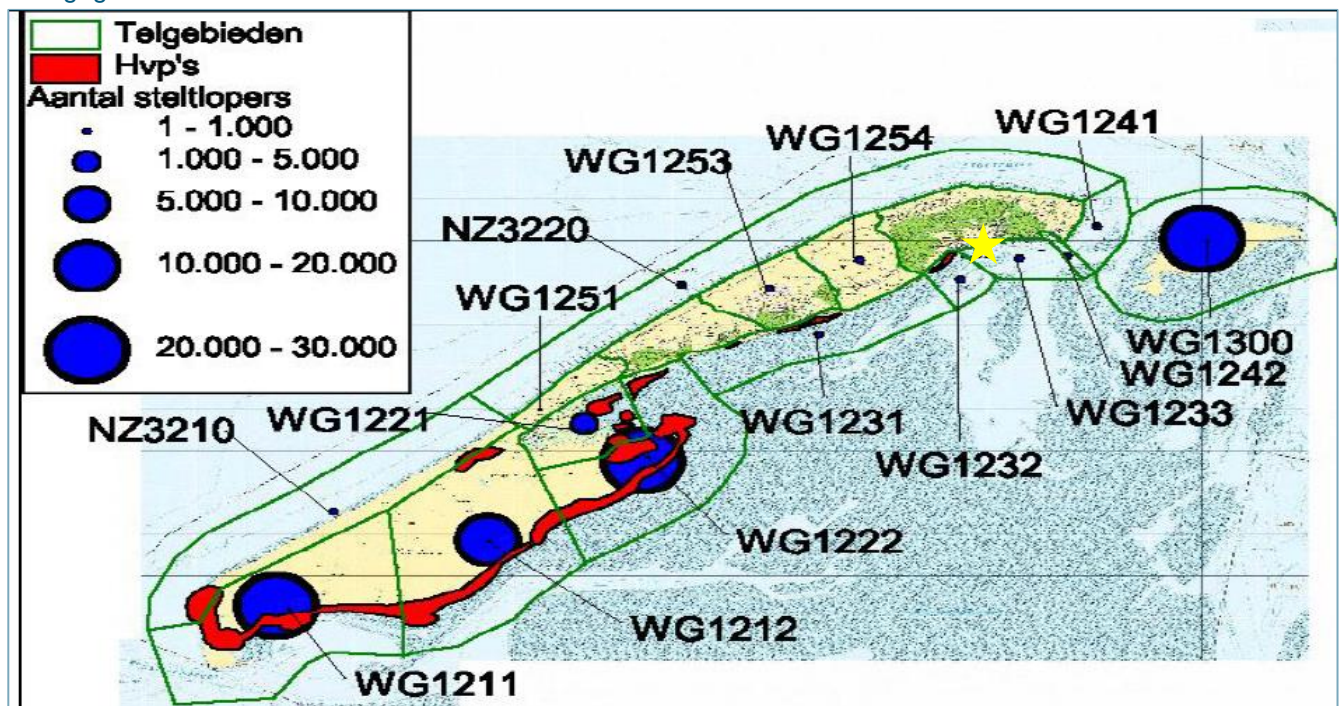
Telgebieden
Hvp's
Aantal steltlopers
1 - 1.000
1.000 - 5.000
5.000 - 10.000
10.000 - 20.000
20.000 - 30.000

WG1254
WG1241
WG1253
NZ3220
WG1251
WG1300
WG1242
WG1233
WG1221
WG1231
NZ3210
WG1232
WG1222
WG1212
WG1211